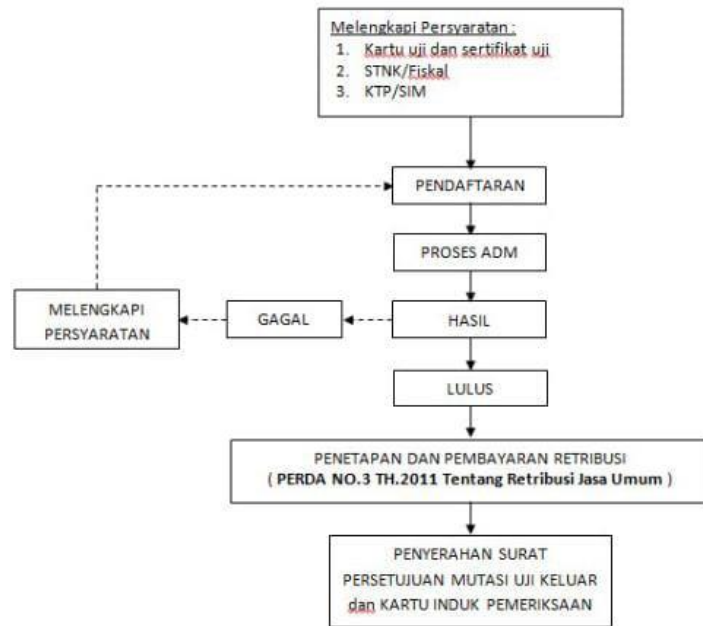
Melengkapi Persyaratan :
1. Kartu uji dan sertifikat uji
2. STNK/Fiskal
3. KTP/SIM

PENDAFTARAN

PROSES ADM

MELENGKAPI PERSYARATAN

GAGAL

HASIL

LULUS

PENETAPAN DAN PEMBAYARAN RETRIBUSI
( PERDA NO.3 TH.2011 Tentang Retribusi Jasa Umum )

PENYERAHAN SURAT PERSETUJUAN MUTASI UJI KELUAR dan KARTU INDUK PEMERIKSAAN